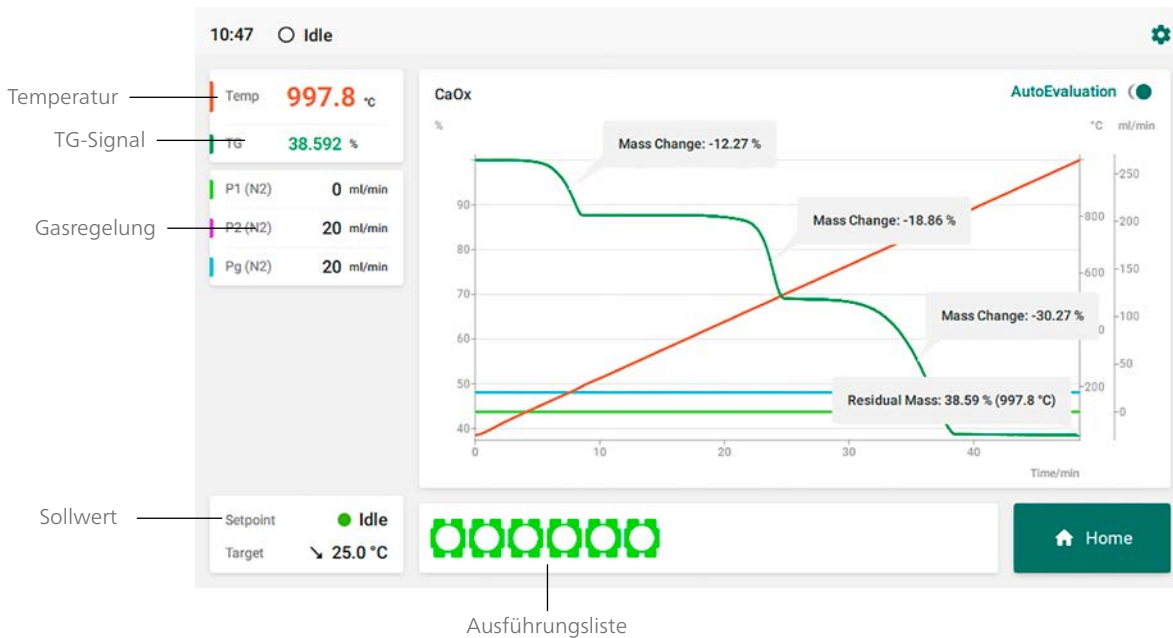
10:47 Idle

Temperatur
TG-Signal
Gasregelung
Sollwert
Ausführungsliste

Temp 997.8 °C
TG 38.592 %

P1 (N2) 0 ml/min
P2 (N2) 20 ml/min
Pg (N2) 20 ml/min

CaOx
AutoEvaluation

% °C ml/min

Mass Change: -12.27 %
Mass Change: -18.86 %
Mass Change: -30.27 %
Residual Mass: 38.59 % (997.8 °C)

90
80
70
60
50
40
0 10 20 30 40
Time/min

800
600
400
200

250
200
150
100
50
0

Setpoint Idle
Target ↘ 25.0 °C

Home